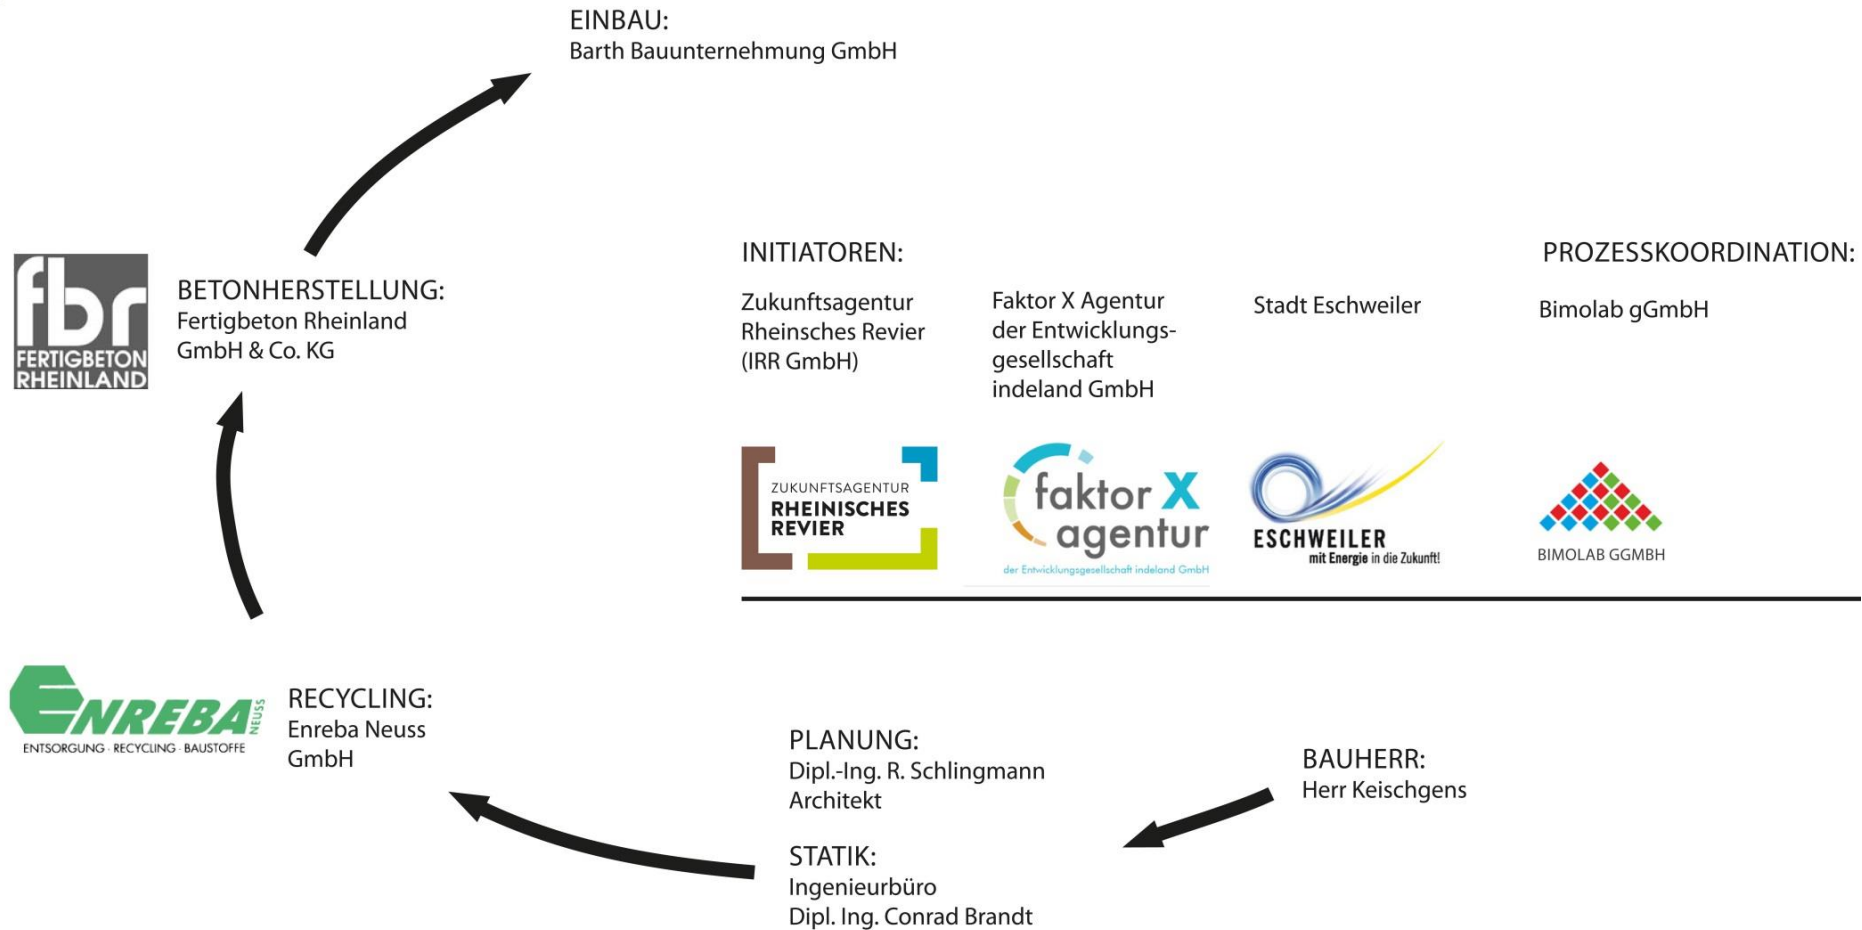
EINBAU:
Barth Bauunternehmung GmbH

fbr
FERTIGBETON
RHEINLAND

BETONHERSTELLUNG:
Fertigbeton Rheinland GmbH & Co. KG

INITIATOREN:

Zukunftsagentur Rheinsches Revier (IRR GmbH)

Faktor X Agentur der Entwicklungsgesellschaft indeland GmbH

Stadt Eschweiler

PROZESSKOORDINATION:

Bimolab gGmbH

ZUKUNFTSAGENTUR
RHEINISCHES
REVIER

faktor X
agentur
der Entwicklungsgesellschaft indeland GmbH

ESCHWEILER
mit Energie in die Zukunft!

BIMOLAB GGMBH

ENREBA NEUSS
ENTSORGUNG · RECYCLING · BAUSTOFFE

RECYCLING:
Enreba Neuss GmbH

PLANUNG:
Dipl.-Ing. R. Schlingmann Architekt

STATIK:
Ingenieurbüro
Dipl. Ing. Conrad Brandt

BAUHERR:
Herr Keischgens